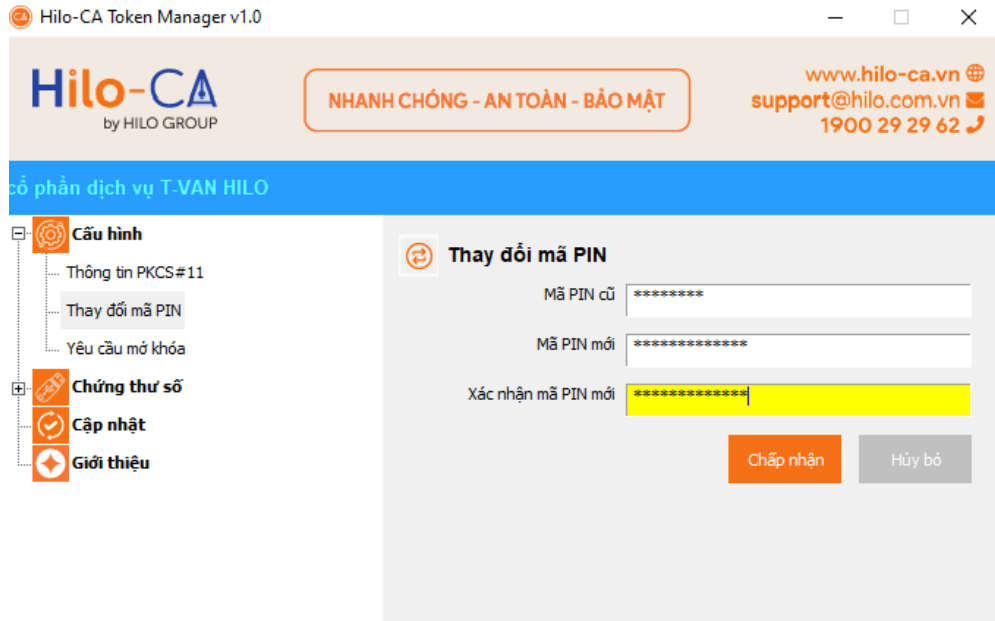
Hilo-CA Token Manager v1.0

Hilo-CA
by HILO GROUP

NHANH CHÓNG - AN TOÀN - BẢO MẬT

www.hilo-ca.vn
support@hilo.com.vn
1900 29 29 62

cổ phần dịch vụ T-VAN HILO

Cấu hình
Thông tin PKCS#11
Thay đổi mã PIN
Yêu cầu mở khóa
Chứng thư số
Cập nhật
Giới thiệu

Thay đổi mã PIN
Mã PIN cũ ********
Mã PIN mới **************
Xác nhận mã PIN mới **************

Chấp nhận
Hủy bỏ